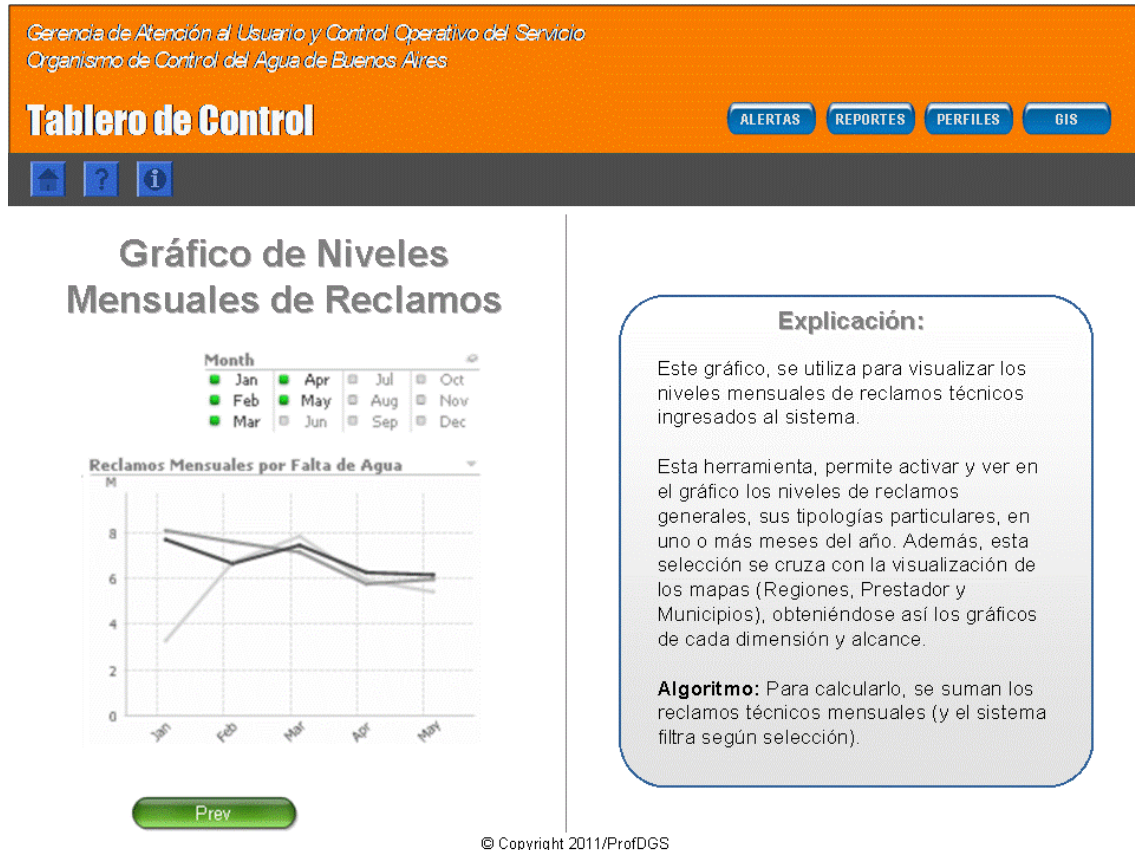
Gerencia de Atención al Usuario y Control Operativo del Servicio
Organismo de Control del Agua de Buenos Aires

Tablero de Control

ALERTAS REPORTES PERFILES GIS

Gráfico de Niveles Mensuales de Reclamos

Month
Jan Apr Jul Oct
Feb May Aug Nov
Mar Jun Sep Dec

Reclamos Mensuales por Falta de Agua
M
8
6
4
2
0
Jan Feb Mar Apr May

Prev

Explicación:

Este gráfico, se utiliza para visualizar los niveles mensuales de reclamos técnicos ingresados al sistema.

Esta herramienta, permite activar y ver en el gráfico los niveles de reclamos generales, sus tipologías particulares, en uno o más meses del año. Además, esta selección se cruza con la visualización de los mapas (Regiones, Prestador y Municipios), obteniéndose así los gráficos de cada dimensión y alcance.

Algoritmo: Para calcularlo, se suman los reclamos técnicos mensuales (y el sistema filtra según selección).

© Copyright 2011/ProfDGS